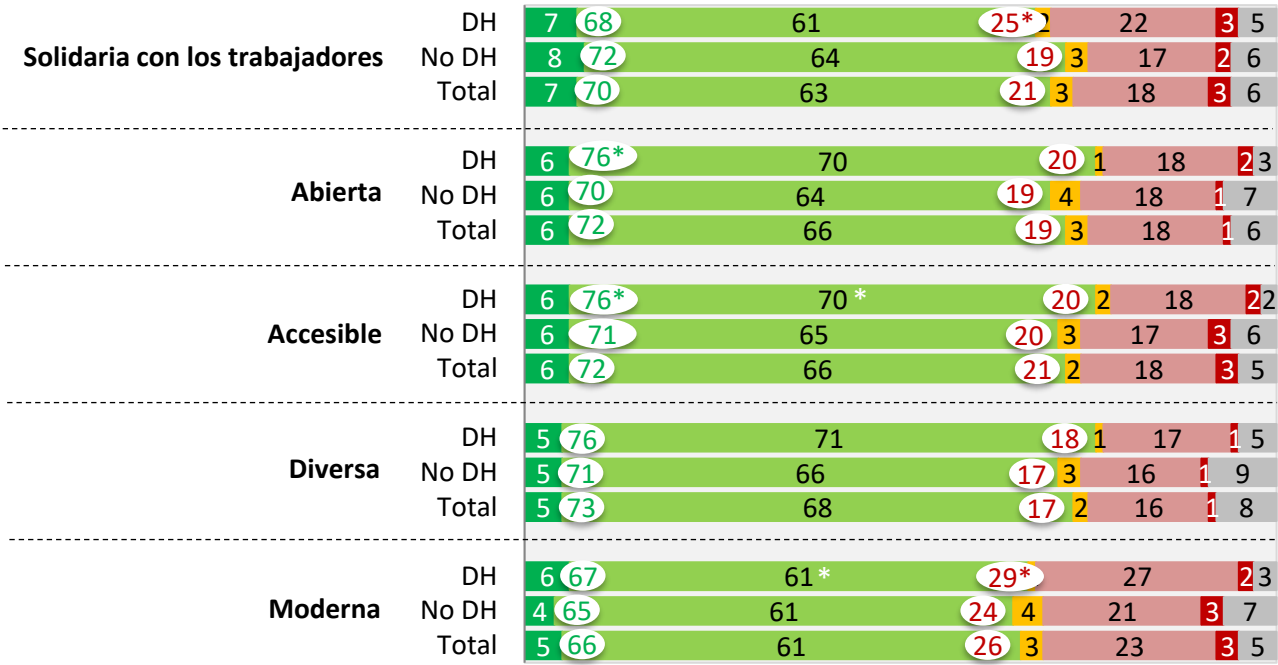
Solidaria con los trabajadores
DH 7 68 61 25* 2 22 3 5
No DH 8 72 64 19 3 17 2 6
Total 7 70 63 21 3 18 3 6

Abierta
DH 6 76* 70 20 1 18 2 3
No DH 6 70 64 19 4 18 1 7
Total 6 72 66 19 3 18 1 6

Accesible
DH 6 76* 70 * 20 2 18 2 2
No DH 6 71 65 20 3 17 3 6
Total 6 72 66 21 2 18 3 5

Diversa
DH 5 76 71 18 1 17 1 5
No DH 5 71 66 17 3 16 1 9
Total 5 73 68 17 2 16 1 8

Moderna
DH 6 67 61 * 29* 27 2 3
No DH 4 65 61 24 4 21 3 7
Total 5 66 61 26 3 23 3 5